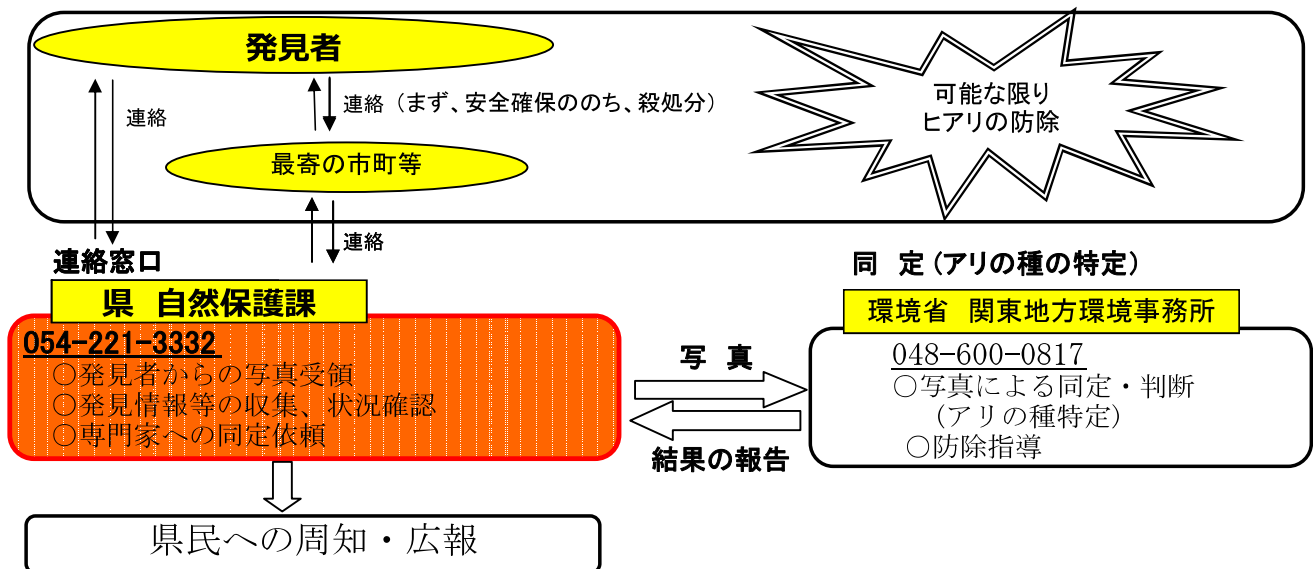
発見者

連絡

連絡（まず、安全確保ののち、殺処分）

最寄の市町等

可能な限り
ヒアリの防除

連絡

連絡窓口

県　自然保護課

054-221-3332
○発見者からの写真受領
○発見情報等の収集、状況確認
○専門家への同定依頼

写　真

結果の報告

同　定（アリの種の特定）

環境省　関東地方環境事務所

048-600-0817
○写真による同定・判断
（アリの種特定）
○防除指導

県民への周知・広報